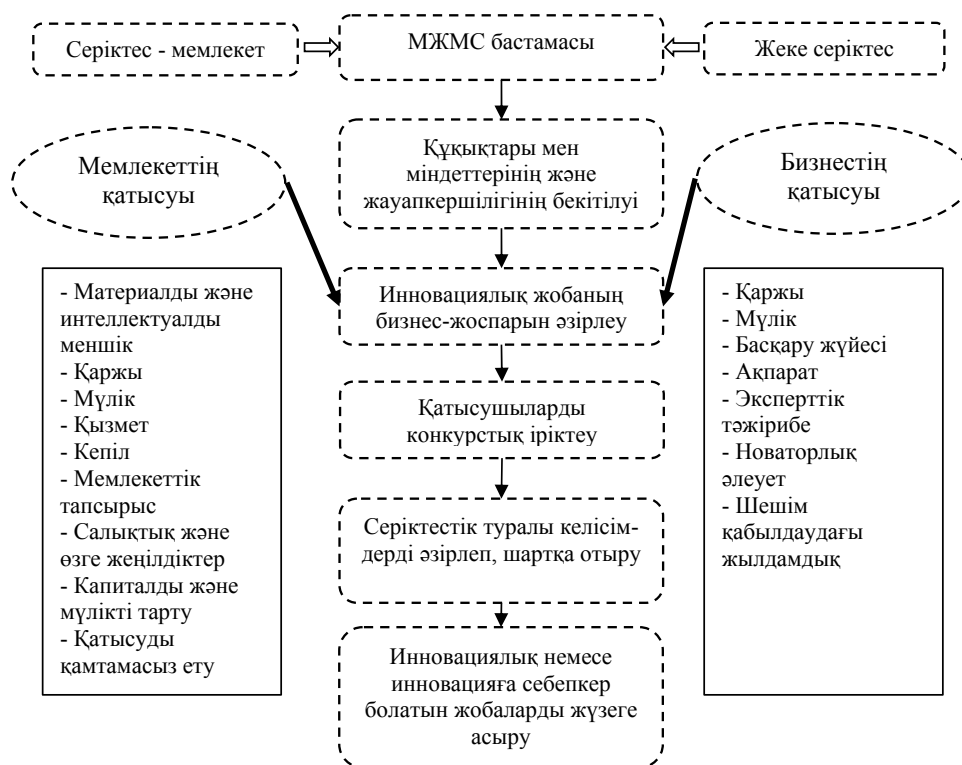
Серіктес - мемлекет

МЖМС бастамасы

Жеке серіктес

Мемлекеттің қатысуы

Құқықтары мен міндеттерінің және жауапкершілігінің бекітілуі

Бизнестің қатысуы

- Материалды және интеллектуалды меншік
- Қаржы
- Мүлік
- Қызмет
- Кепіл
- Мемлекеттік тапсырыс
- Салықтық және өзге жеңілдіктер
- Капиталды және мүлікті тарту
- Қатысуды қамтамасыз ету

Инновациялық жобаның бизнес-жоспарын әзірлеу

Қатысушыларды конкурстық іріктеу

Серіктестік туралы келісімдерді әзірлеп, шартқа отыру

Инновациялық немесе инновацияға себепкер болатын жобаларды жүзеге асыру

- Қаржы
- Мүлік
- Басқару жүйесі
- Ақпарат
- Эксперттік тәжірибе
- Новаторлық әлеует
- Шешім қабылдаудағы жылдамдық